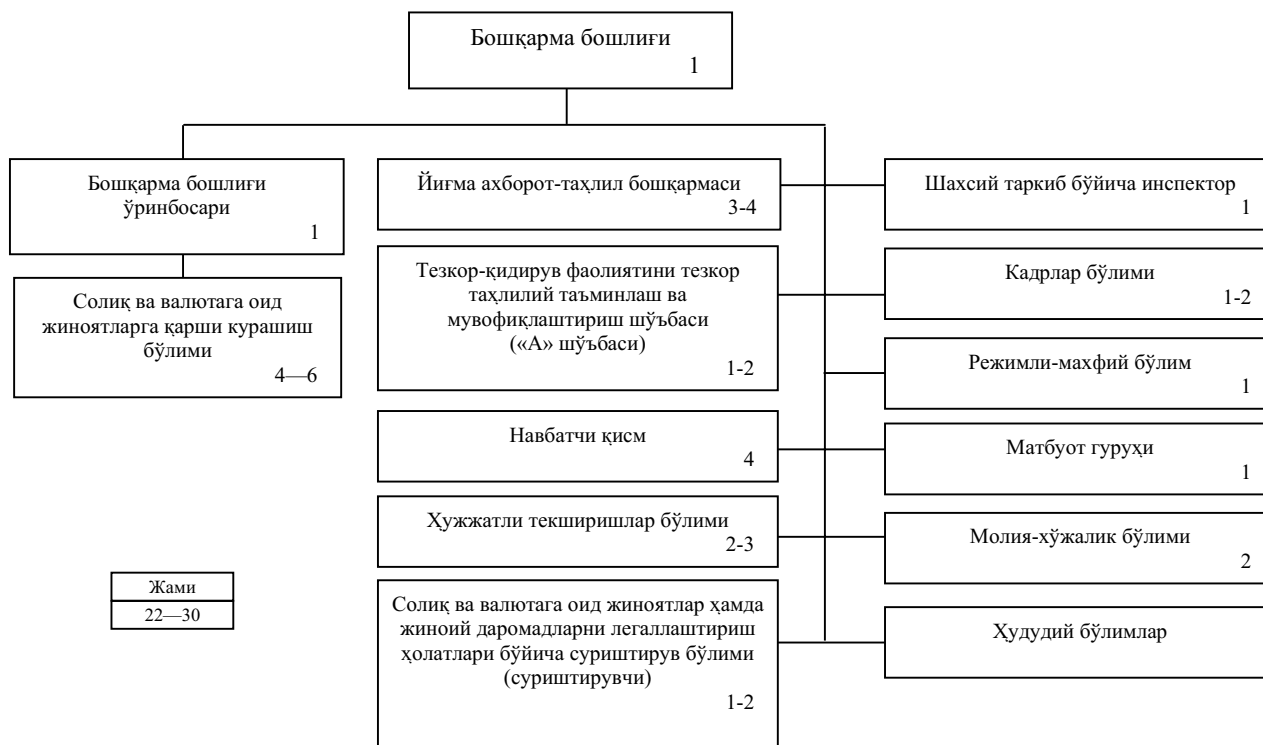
Бошқарма бошлиғи
1

Бошқарма бошлиғи ўринбосари
1

Солиқ ва валютага оид жиноятларга қарши курашиш бўлими
4—6

Йиғма ахборот-таҳлил бошқармаси
3-4

Тезкор-қидирув фаолиятини тезкор таҳлилий таъминлаш ва мувофиқлаштириш шўъбаси («А» шўъбаси)
1-2

Навбатчи қисм
4

Ҳужжатли текширишлар бўлими
2-3

Солиқ ва валютага оид жиноятлар ҳамда жиноий даромадларни легаллаштириш ҳолатлари бўйича суриштирув бўлими (суриштирувчи)
1-2

Шахсий таркиб бўйича инспектор
1

Кадрлар бўлими
1-2

Режимли-махфий бўлим
1

Матбуот гуруҳи
1

Молия-хўжалик бўлими
2

Ҳудудий бўлимлар

| Жами |
|---|
| 22—30 |